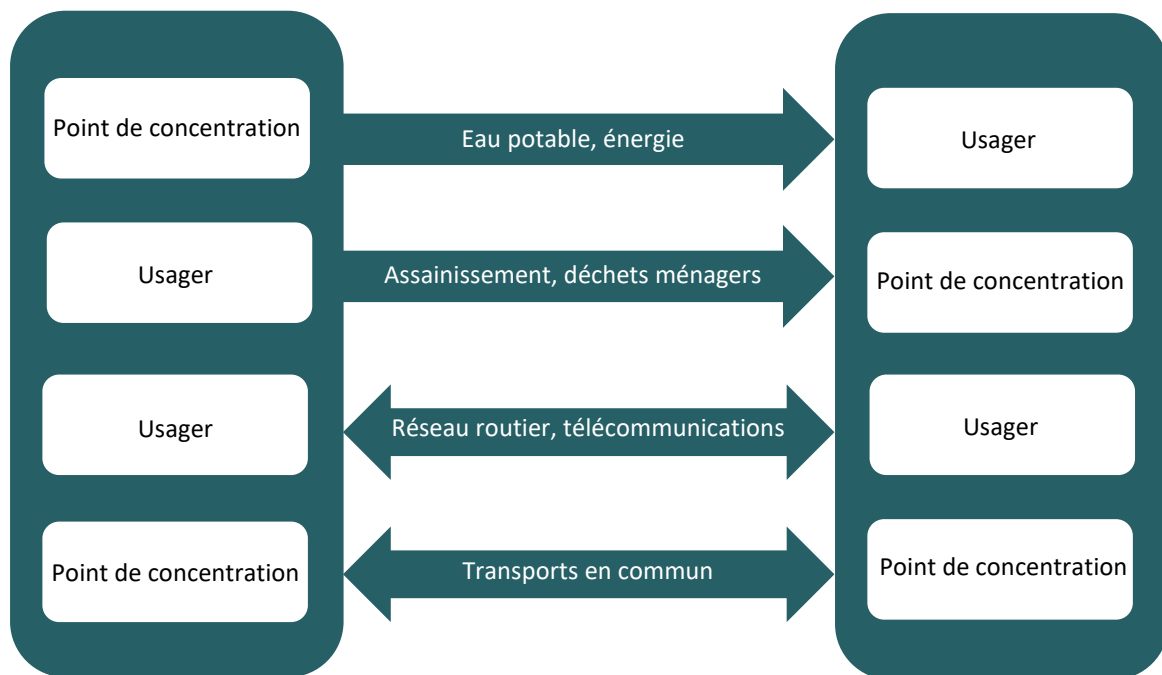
Point de concentration

Eau potable, énergie

Usager

Usager

Assainissement, déchets ménagers

Point de concentration

Usager

Réseau routier, télécommunications

Usager

Point de concentration

Transports en commun

Point de concentration